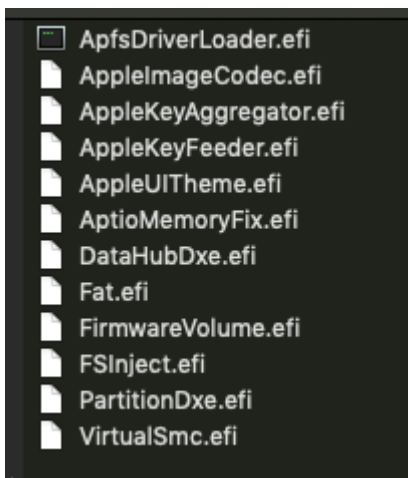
ApfsDriverLoader.efi
AppleImageCodec.efi
AppleKeyAggregator.efi
AppleKeyFeeder.efi
AppleUITheme.efi
AptioMemoryFix.efi
DataHubDxe.efi
Fat.efi
FirmwareVolume.efi
FSInject.efi
PartitionDxe.efi
VirtualSmc.efi